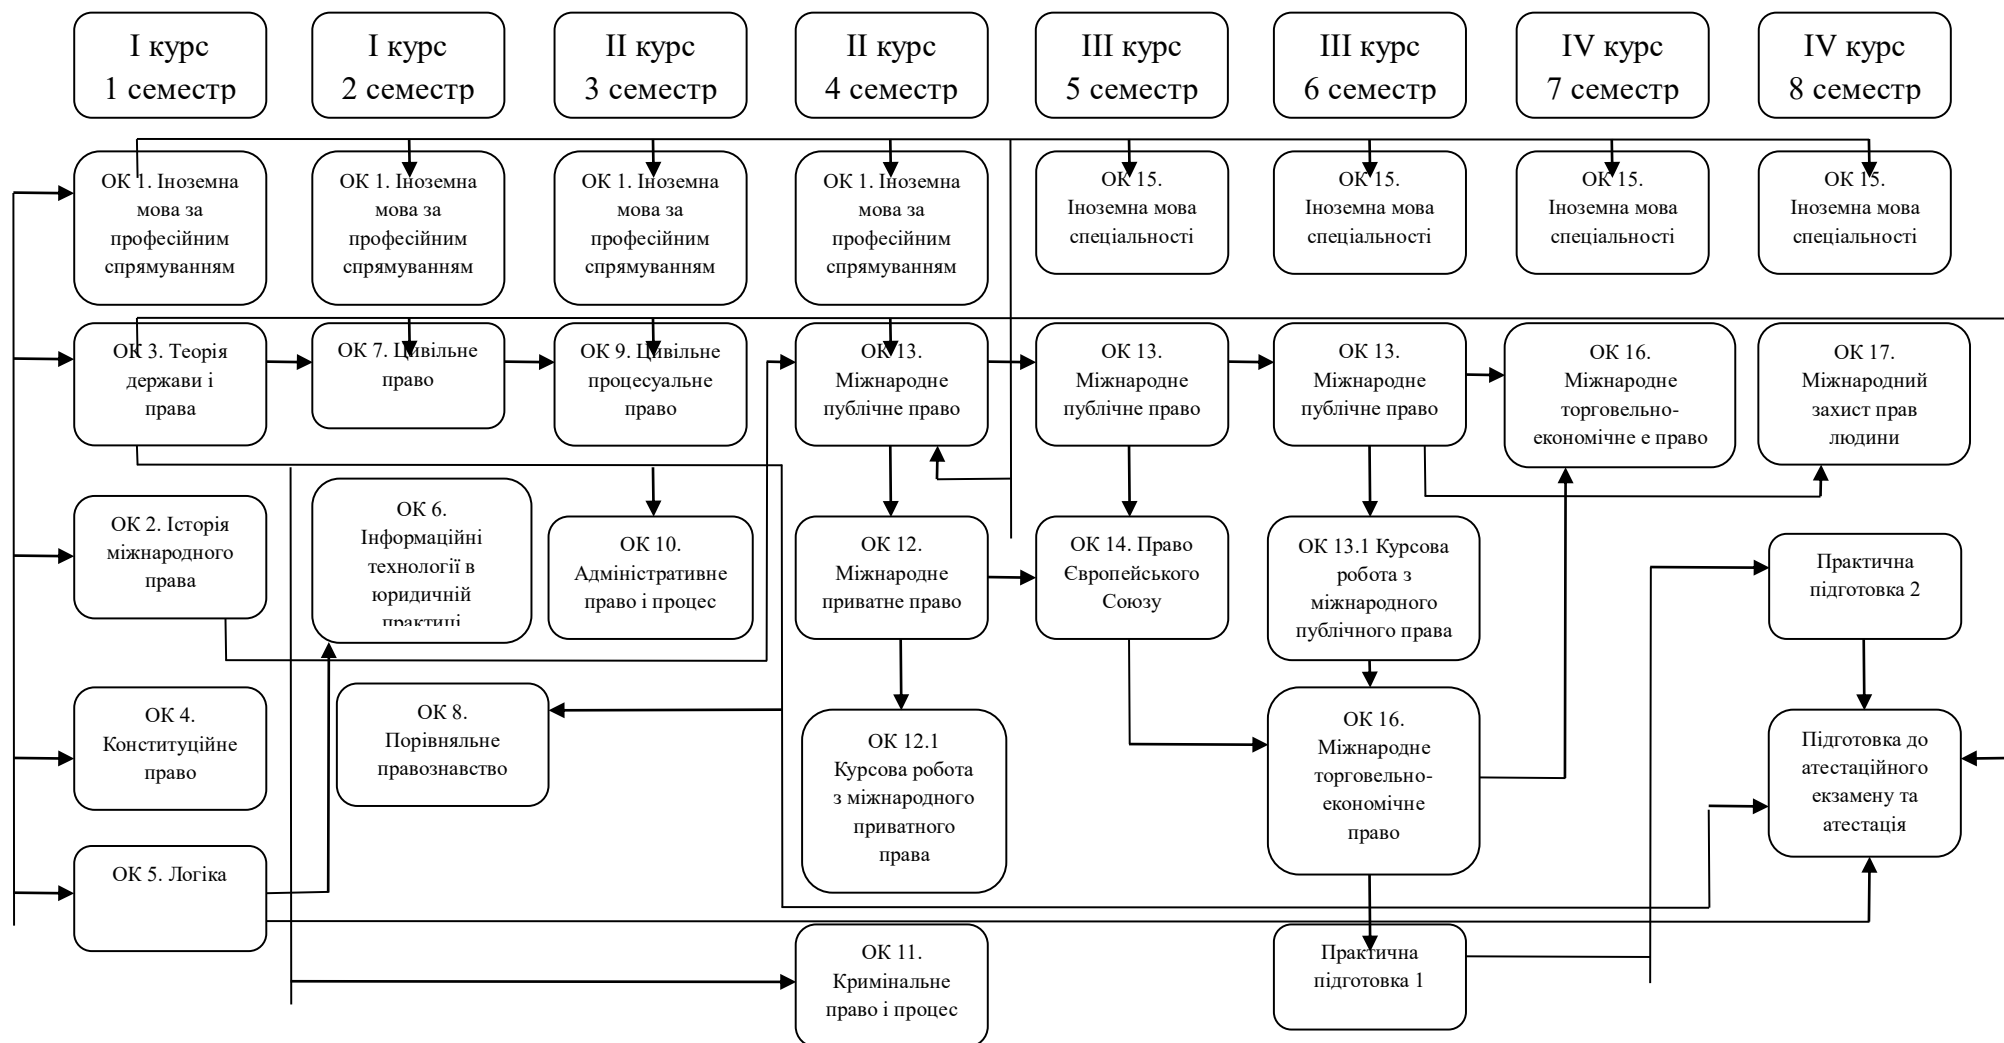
I курс 1 семестр

I курс 2 семестр

II курс 3 семестр

II курс 4 семестр

III курс 5 семестр

III курс 6 семестр

IV курс 7 семестр

IV курс 8 семестр

ОК 1. Іноземна мова за професійним спрямуванням

ОК 1. Іноземна мова за професійним спрямуванням

ОК 1. Іноземна мова за професійним спрямуванням

ОК 1. Іноземна мова за професійним спрямуванням

ОК 15. Іноземна мова спеціальності

ОК 15. Іноземна мова спеціальності

ОК 15. Іноземна мова спеціальності

ОК 15. Іноземна мова спеціальності

ОК 3. Теорія держави і права

ОК 7. Цивільне право

ОК 9. Цивільне процесуальне право

ОК 13. Міжнародне публічне право

ОК 13. Міжнародне публічне право

ОК 13. Міжнародне публічне право

ОК 16. Міжнародне торговельно-економічне е право

ОК 17. Міжнародний захист прав людини

ОК 2. Історія міжнародного права

ОК 6. Інформаційні технології в юридичній практиці

ОК 10. Адміністративне право і процес

ОК 12. Міжнародне приватне право

ОК 14. Право Європейського Союзу

ОК 13.1 Курсова робота з міжнародного публічного права

Практична підготовка 2

ОК 4. Конституційне право

ОК 8. Порівняльне правознавство

ОК 12.1 Курсова робота з міжнародного приватного права

ОК 16. Міжнародне торговельно-економічне право

Підготовка до атестаційного екзамену та атестація

ОК 5. Логіка

ОК 11. Кримінальне право і процес

Практична підготовка 1